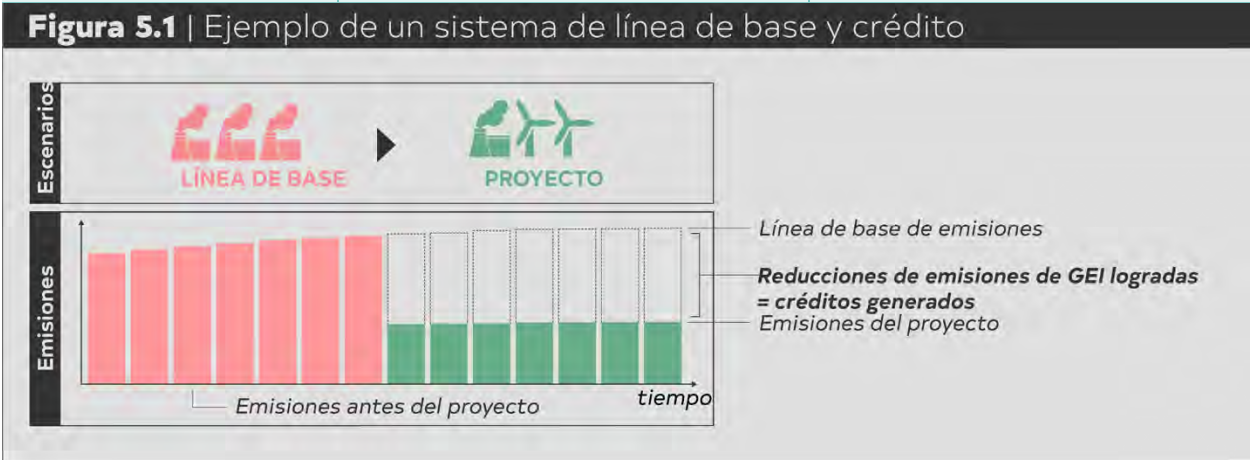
**Figura 5.1** | Ejemplo de un sistema de línea de base y crédito

Escenarios

LÍNEA DE BASE

PROYECTO

Emisiones

Línea de base de emisiones

**Reducciones de emisiones de GEI logradas = créditos generados**

Emisiones del proyecto

Emisiones antes del proyecto

tiempo